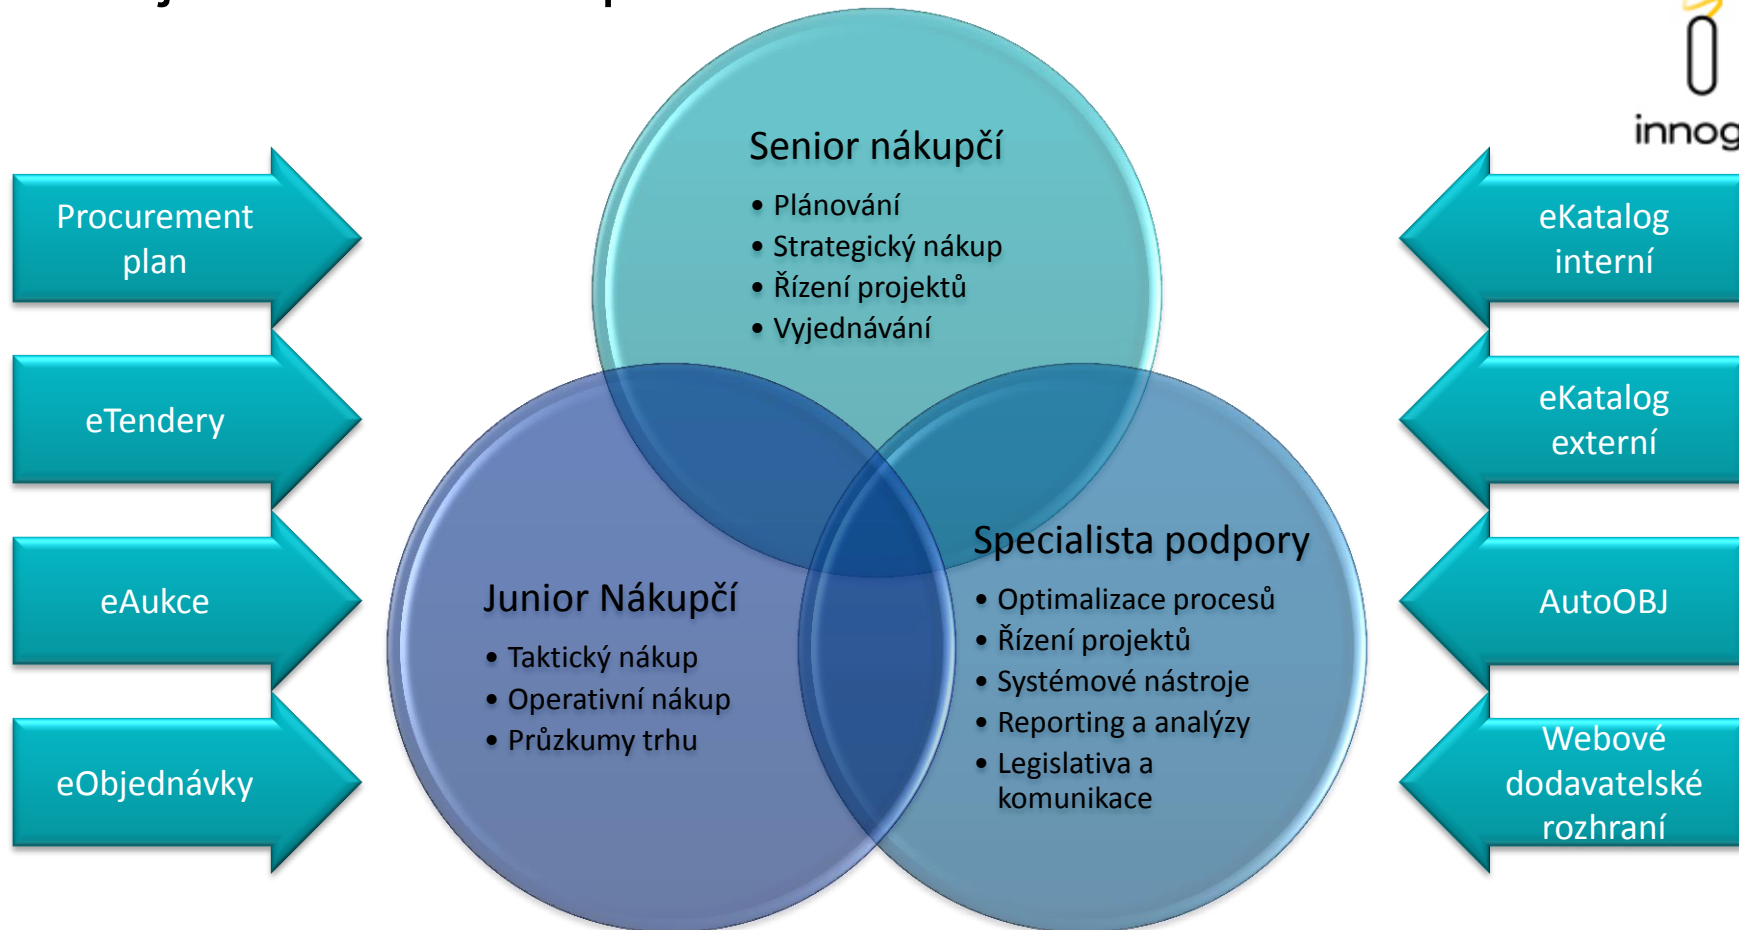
Procurement plan

eTendery

eAukce

eObjednávky

Senior nákupčí

- Plánování
- Strategický nákup
- Řízení projektů
- Vyjednávání

Junior Nákupčí

- Taktický nákup
- Operativní nákup
- Průzkumy trhu

Specialista podpory

- Optimalizace procesů
- Řízení projektů
- Systémové nástroje
- Reporting a analýzy
- Legislativa a komunikace

innog

eKatalog interní

eKatalog externí

AutoOBJ

Webové dodavatelské rozhraní